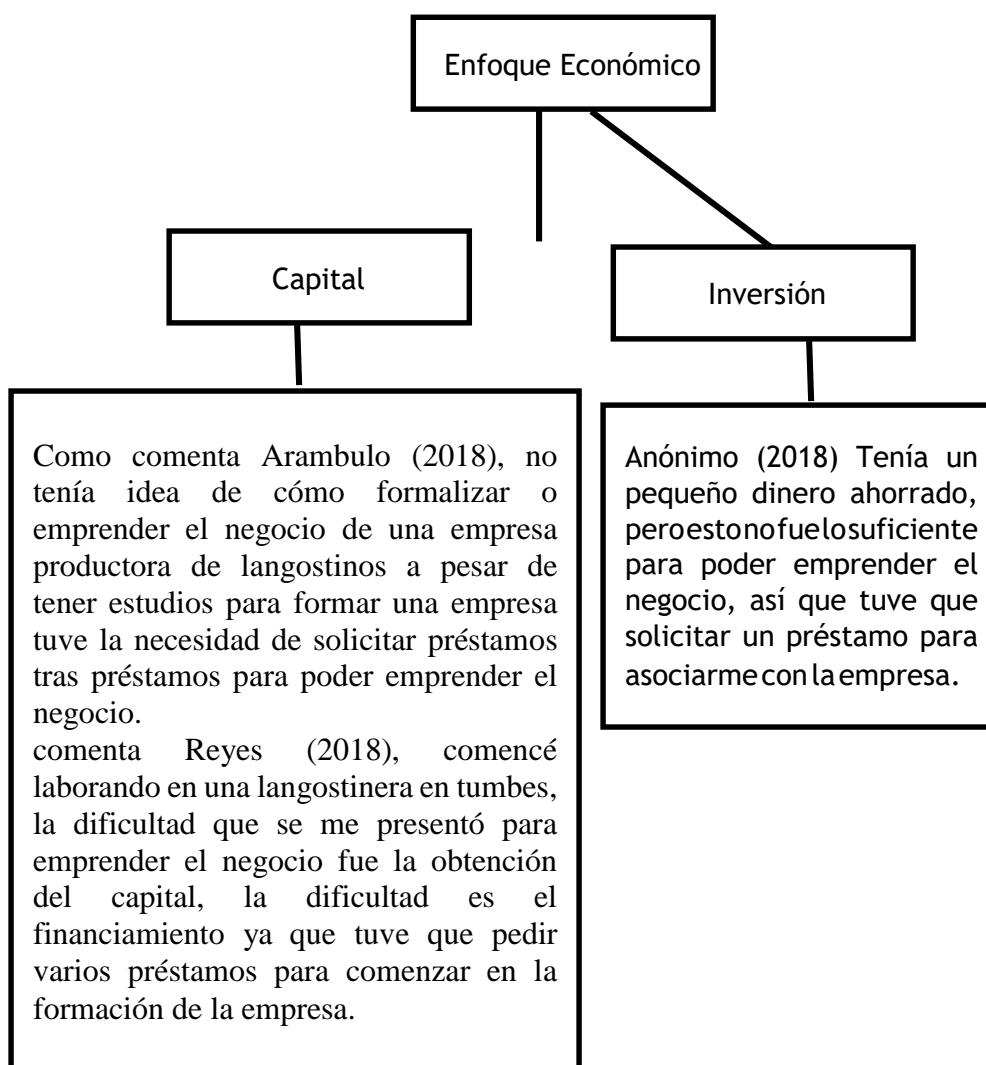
Enfoque Económico

Capital

Inversión

Como comenta Arambulo (2018), no tenía idea de cómo formalizar o emprender el negocio de una empresa productora de langostinos a pesar de tener estudios para formar una empresa tuve la necesidad de solicitar préstamos tras préstamos para poder emprender el negocio.
comenta Reyes (2018), comencé laborando en una langostinera en tumbes, la dificultad que se me presentó para emprender el negocio fue la obtención del capital, la dificultad es el financiamiento ya que tuve que pedir varios préstamos para comenzar en la formación de la empresa.

Anónimo (2018) Tenía un pequeño dinero ahorrado, peroestonofuelosuficiente para poder emprender el negocio, así que tuve que solicitar un préstamo para asociarmeconlaempresa.